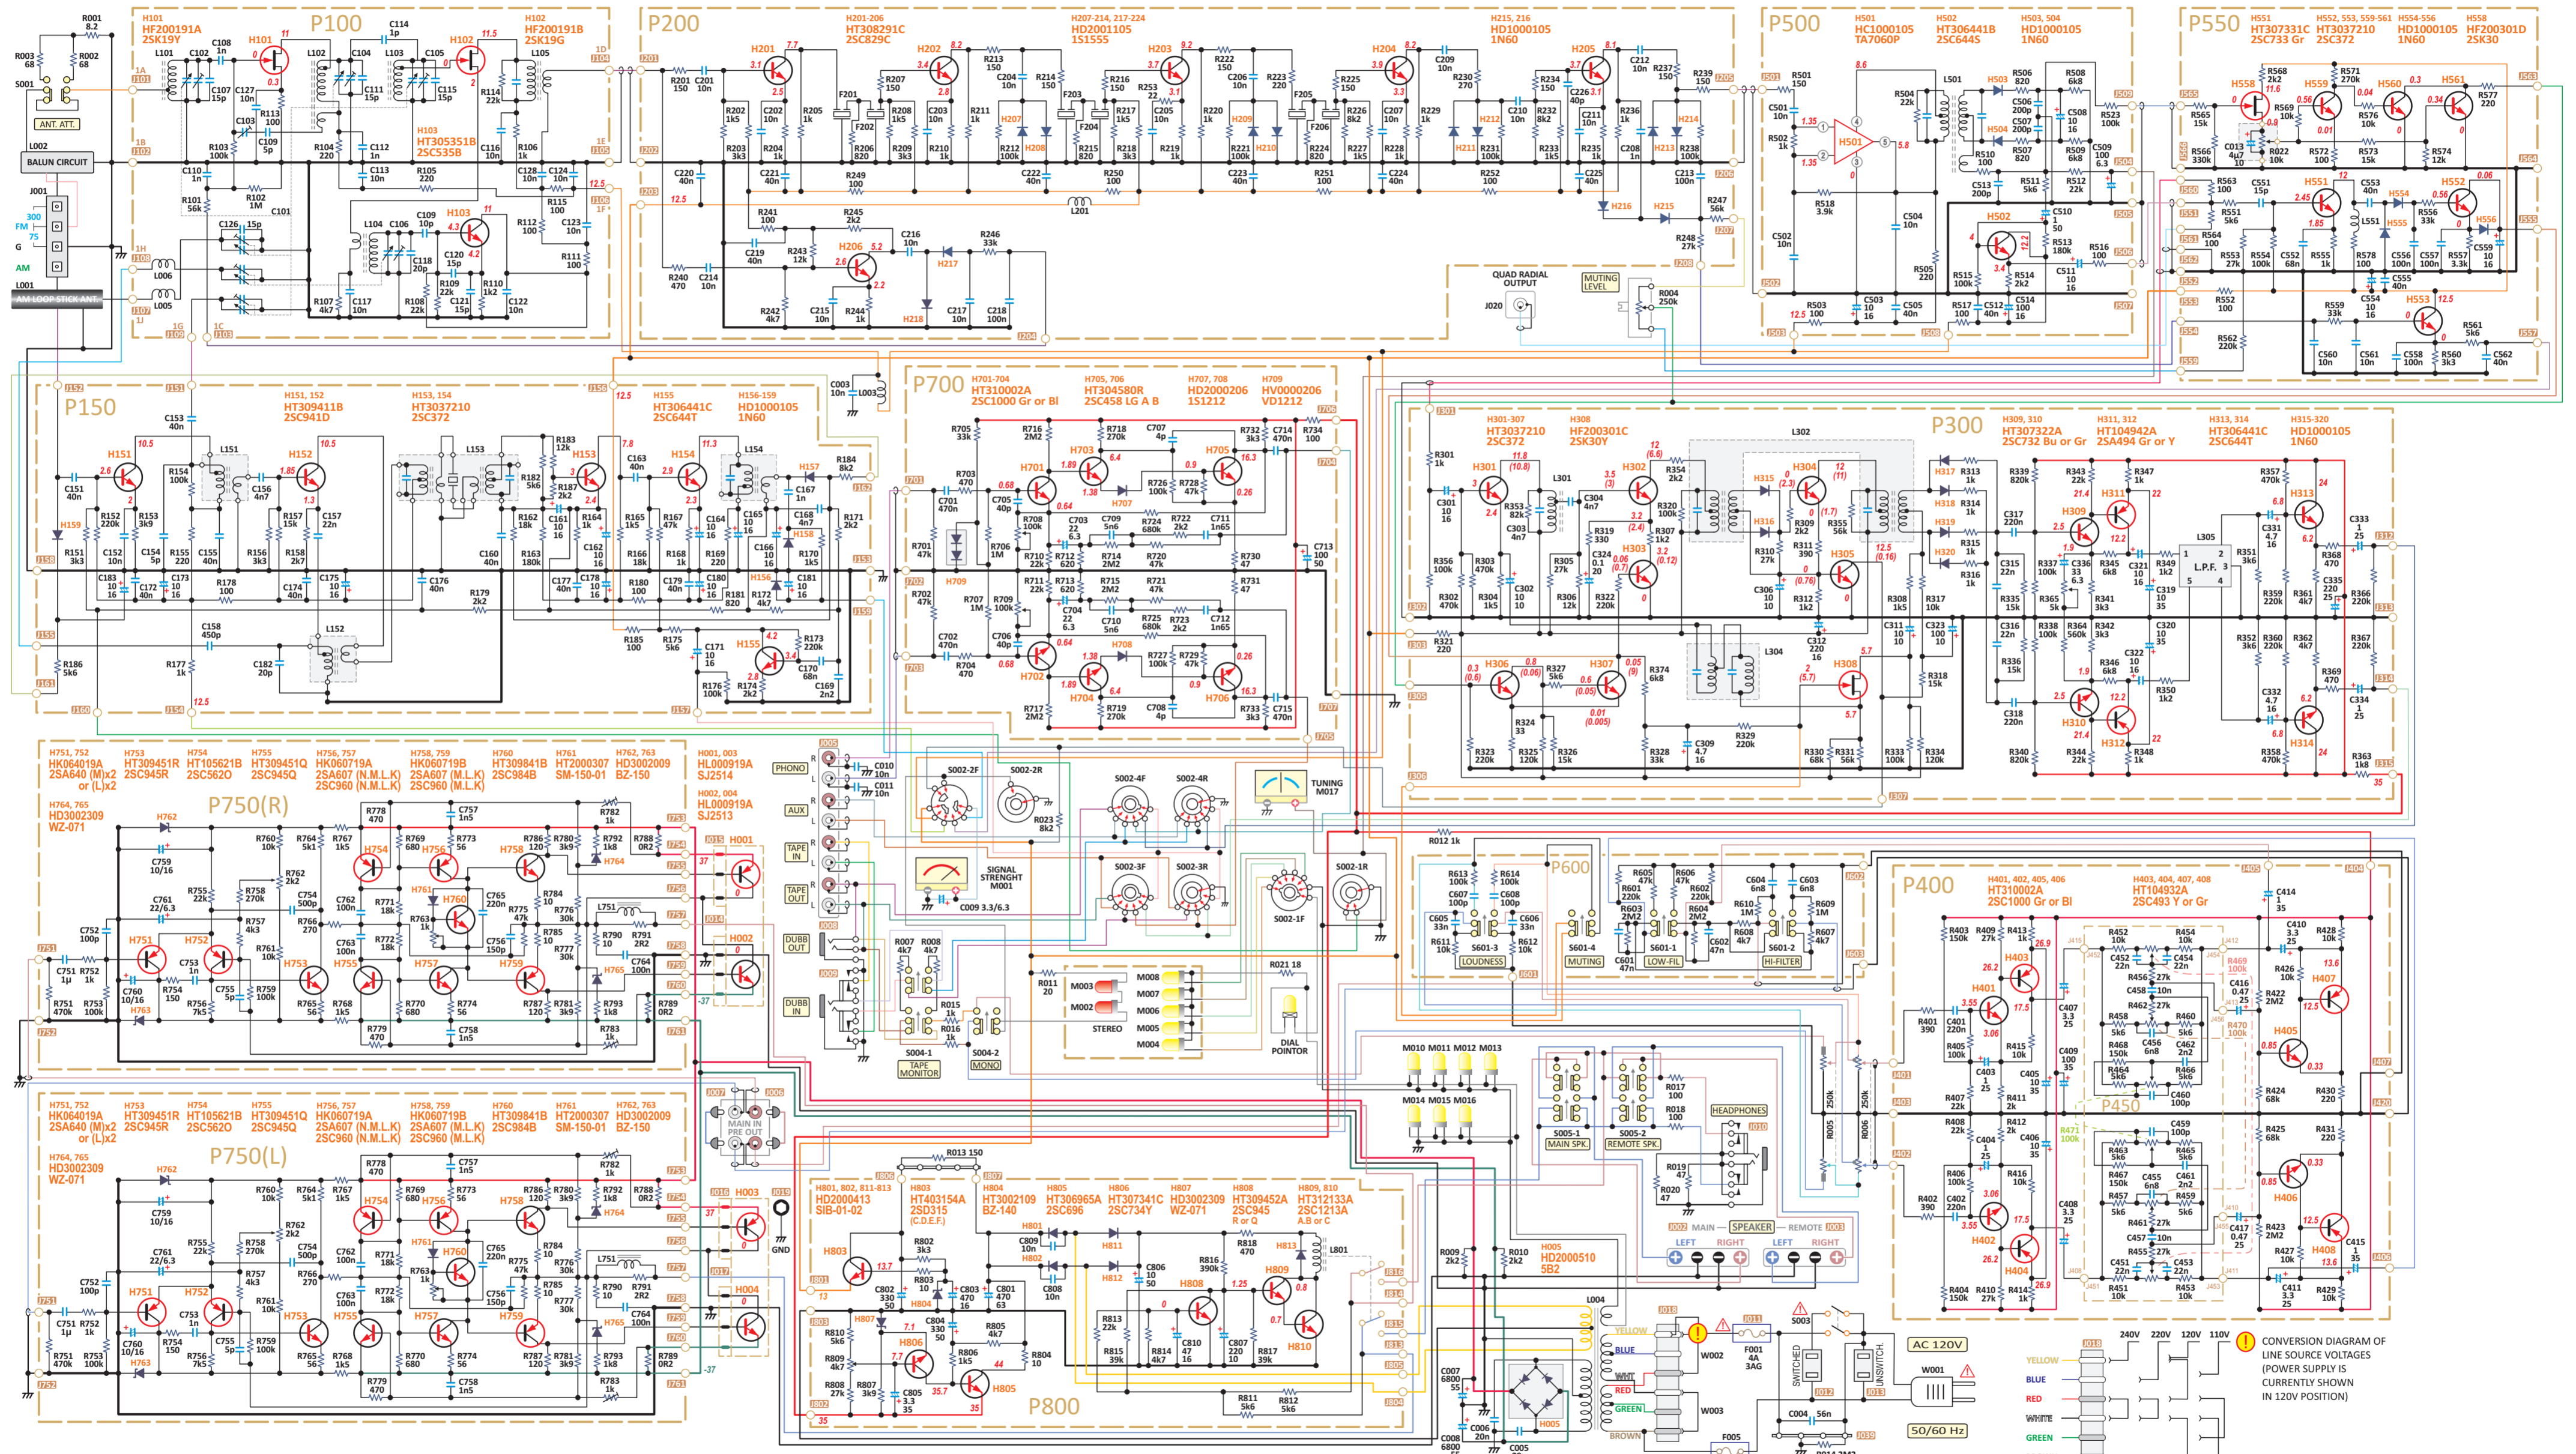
P100
H101
HF200191A
2SK19Y
H102
HF200191B
2SK19G
H103
HT305351B
2SC535B
BALUN CIRCUIT
ANT. ATT.
AM LOOP STICK ANT.
FM
AM

P200
H201-206
HT308291C
2SC829C
H207-214, 217-224
HD2001105
1S1555
H215, 216
HD1000105
1N60

P500
H501
HC1000105
TA7060P
H502
HT306441B
2SC644S
H503, 504
HD1000105
1N60

P550
H551
HT307331C
2SC733 Gr
H552, 553, 559-561
HT3037210
2SC372
H554-556
HD1000105
1N60
H558
HF200301D
2SK30

QUAD RADIAL OUTPUT
MUTING LEVEL

P150
H151, 152
HT309411B
2SC941D
H153, 154
HT3037210
2SC372
H155
HT306441C
2SC644T
H156-159
HD1000105
1N60

P700
H701-704
HT310002A
2SC1000 Gr or Bl
H705, 706
HT304580R
2SC458 LG A B
H707, 708
HD2000206
1S1212
H709
HV0000206
VD1212

P300
H301-307
HT3037210
2SC372
H308
HF200301C
2SK30Y
H309, 310
HT307322A
2SC732 Bu or Gr
H311, 312
HT104942A
2SA494 Gr or Y
H313, 314
HT306441C
2SC644T
H315-320
HD1000105
1N60
L.P.F.

P750(R)
H751, 752
HK064019A
2SA640 (M)x2
or (L)x2
H753
HT309451R
2SC945R
H754
HT105621B
2SC562O
H755
HT309451Q
2SC945Q
H756, 757
HD060719A
2SA607 (N.M.L.K)
2SC960 (N.M.L.K)
H758, 759
HK060719B
2SA607 (M.L.K)
2SC960 (M.L.K)
H760
HT309841B
2SC984B
H761
HT2000307
SM-150-01
H762, 763
HD3002009
BZ-150
H764, 765
HD3002309
WZ-071

H001, 003
HL000919A
SJ2514
H002, 004
HL000919A
SJ2513

PHONO
AUX
TAPE IN
TAPE OUT
DUBB OUT
DUBB IN
SIGNAL STRENGHT M001
TUNING M017
STEREO
DIAL POINTER
TAPE MONITOR
MONO

P600
LOUDNESS
MUTING
LOW-FIL
HI-FILTER

P400
H401, 402, 405, 406
HT310002A
2SC1000 Gr or Bl
H403, 404, 407, 408
HT104932A
2SC493 Y or Gr
P450

P750(L)
H751, 752
HK064019A
2SA640 (M)x2
or (L)x2
H753
HT309451R
2SC945R
H754
HT105621B
2SC562O
H755
HT309451Q
2SC945Q
H756, 757
HD060719A
2SA607 (N.M.L.K)
2SC960 (N.M.L.K)
H758, 759
HK060719B
2SA607 (M.L.K)
2SC960 (M.L.K)
H760
HT309841B
2SC984B
H761
HT2000307
SM-150-01
H762, 763
HD3002009
BZ-150
H764, 765
HD3002309
WZ-071

MAIN IN
PRE OUT
GND

P800
H801, 802, 811, 813
HD2000413
SIB-01-02
H803
HT403154A
2SD315
(C.D.E.F.)
H804
HT3002109
BZ-140
H805
HT306965A
2SC696
H806
HT307341C
2SC734Y
H807
HD3002309
WZ-071
H808
HT309452A
2SC945
R or Q
H809, 810
HT312133A
2SC1213A
A.B or C
H005
HD2000510
5B2

MAIN SPK.
REMOTE SPK.
HEADPHONES
MAIN SPEAKER REMOTE
LEFT RIGHT LEFT RIGHT
SWITCHED
UNSWITCH
AC 120V
50/60 Hz
F001
4A
3AG

YELLOW
BLUE
RED
WHITE
GREEN
BROWN
240V 220V 120V 110V
CONVERSION DIAGRAM OF LINE SOURCE VOLTAGES (POWER SUPPLY IS CURRENTLY SHOWN IN 120V POSITION)